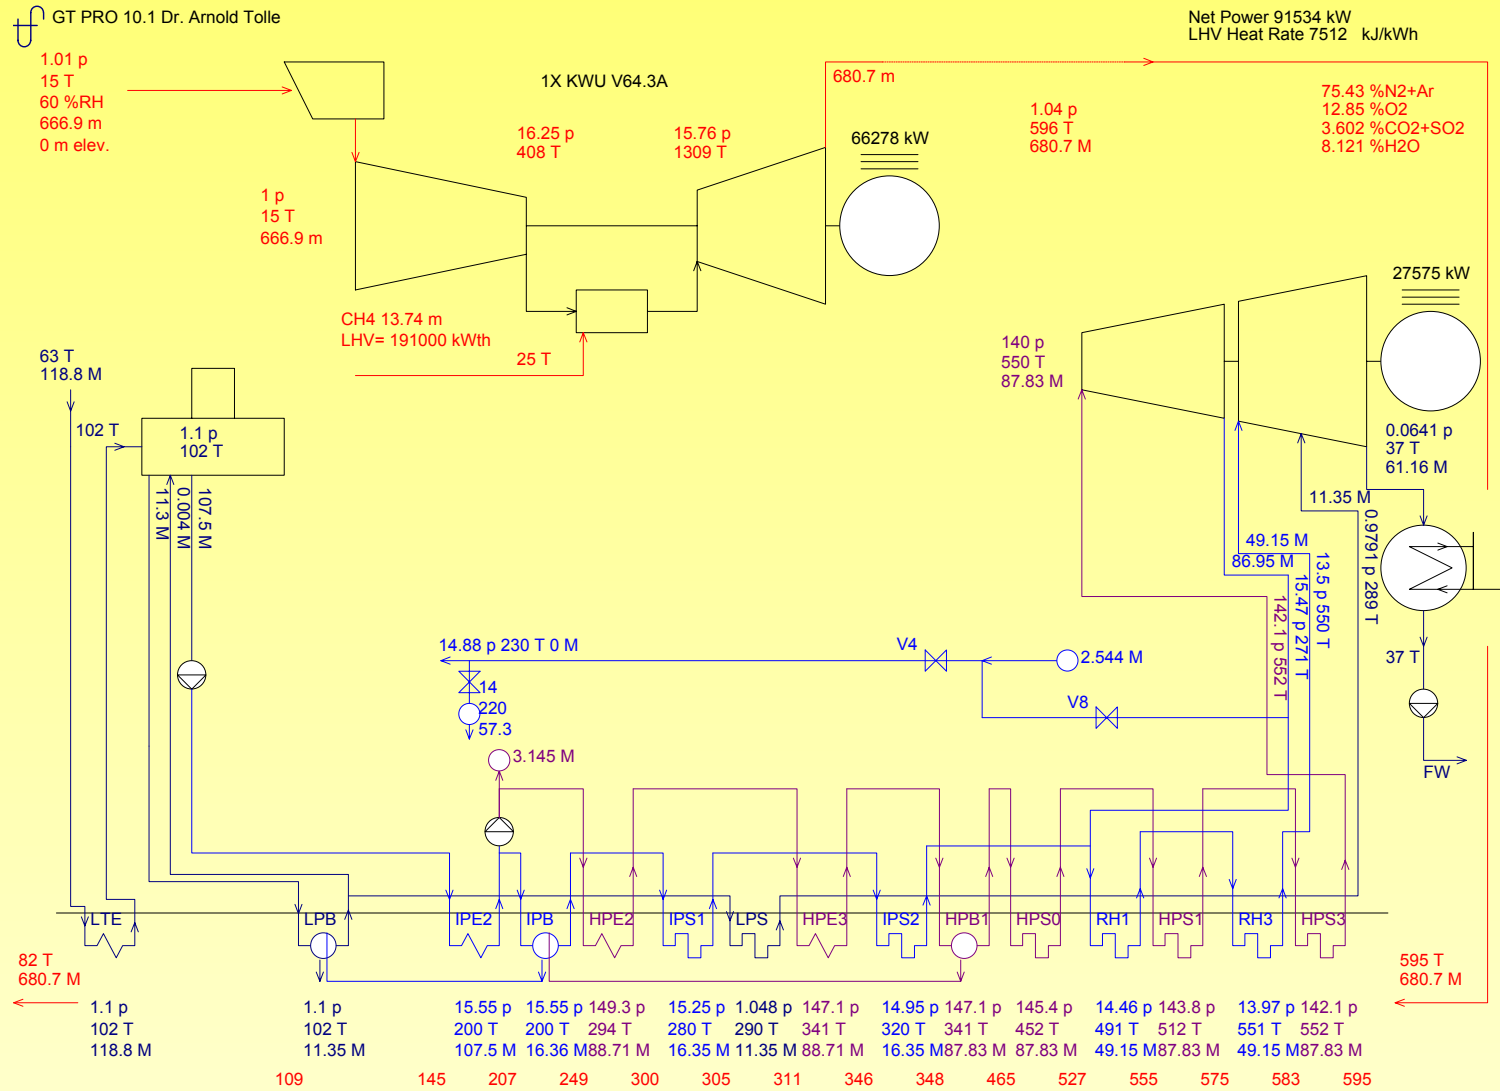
GT PRO 10.1 Dr. Arnold Tolle

Net Power 91534 kW
LHV Heat Rate 7512 kJ/kWh

1.01 p
15 T
60 %RH
666.9 m
0 m elev.

1X KWU V64.3A

680.7 m

16.25 p
408 T

15.76 p
1309 T

66278 kW

1.04 p
596 T
680.7 M

75.43 %N2+Ar
12.85 %O2
3.602 %CO2+SO2
8.121 %H2O

1 p
15 T
666.9 m

27575 kW

CH4 13.74 m
LHV= 191000 kWth

25 T

140 p
550 T
87.83 M

63 T
118.8 M

102 T

1.1 p
102 T

11.3 M
0.004 M
107.5 M

0.0641 p
37 T
61.16 M

11.35 M

49.15 M
86.95 M

13.5 p 550 T
15.47 p 271 T
142.1 p 552 T
0.9791 p 289 T

14.88 p 230 T 0 M

V4

2.544 M

14
220
57.3

V8

37 T

3.145 M

FW

LTE LPB IPE2 IPB HPE2 IPS1 LPS HPE3 IPS2 HPB1 HPS0 RH1 HPS1 RH3 HPS3

82 T
680.7 M

595 T
680.7 M

1.1 p
102 T
118.8 M

1.1 p
102 T
11.35 M

15.55 p
200 T
107.5 M

15.55 p
200 T
16.36 M

149.3 p
294 T
88.71 M

15.25 p
280 T
16.35 M

1.048 p
290 T
11.35 M

147.1 p
341 T
88.71 M

14.95 p
320 T
16.35 M

147.1 p
341 T
87.83 M

145.4 p
452 T
87.83 M

14.46 p
491 T
49.15 M

143.8 p
512 T
87.83 M

13.97 p
551 T
49.15 M

142.1 p
552 T
87.83 M

109 145 207 249 300 305 311 346 348 465 527 555 575 583 595